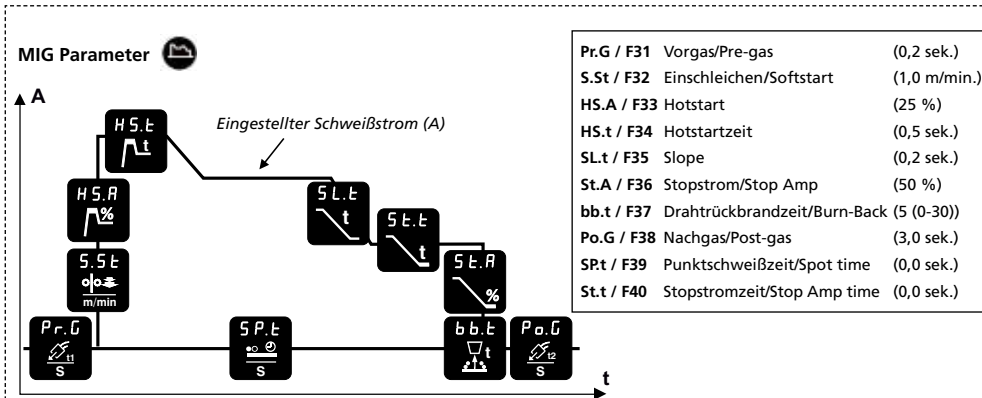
MIG Parameter

A

HS.t
t

Eingestellter Schweißstrom (A)

HS.A
%

S.St
m/min

SL.t
t

St.t
t

St.A
%

Pr.G
t1
S

SP.t
S

bb.t
t

Po.G
t2
S

t

| | | |
|---|---|---|
| **Pr.G / F31** | Vorgas/Pre-gas | (0,2 sek.) |
| **S.St / F32** | Einschleichen/Softstart | (1,0 m/min.) |
| **HS.A / F33** | Hotstart | (25 %) |
| **HS.t / F34** | Hotstartzeit | (0,5 sek.) |
| **SL.t / F35** | Slope | (0,2 sek.) |
| **St.A / F36** | Stopstrom/Stop Amp | (50 %) |
| **bb.t / F37** | Drahtrückbrandzeit/Burn-Back | (5 (0-30)) |
| **Po.G / F38** | Nachgas/Post-gas | (3,0 sek.) |
| **SP.t / F39** | Punktschweißzeit/Spot time | (0,0 sek.) |
| **St.t / F40** | Stopstromzeit/Stop Amp time | (0,0 sek.) |